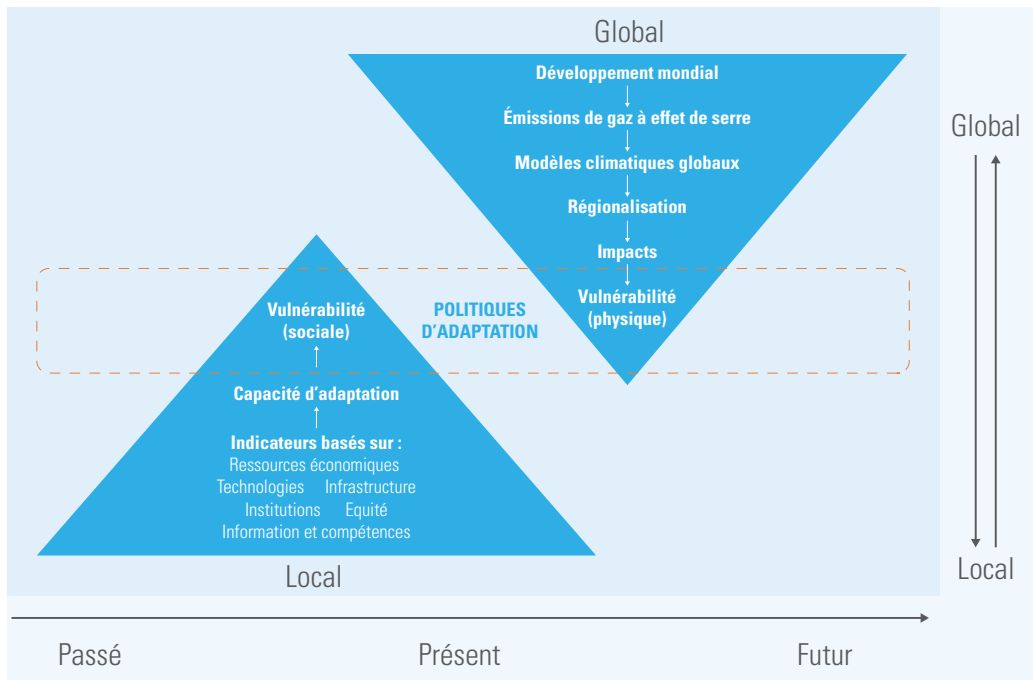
Global

Développement mondial

Émissions de gaz à effet de serre

Modèles climatiques globaux

Régionalisation

Impacts

Vulnérabilité (physique)

POLITIQUES D'ADAPTATION

Vulnérabilité (sociale)

Capacité d'adaptation

Indicateurs basés sur :
Ressources économiques
Technologies Infrastructure
Institutions Equité
Information et compétences

Local

Global

Local

Passé

Présent

Futur